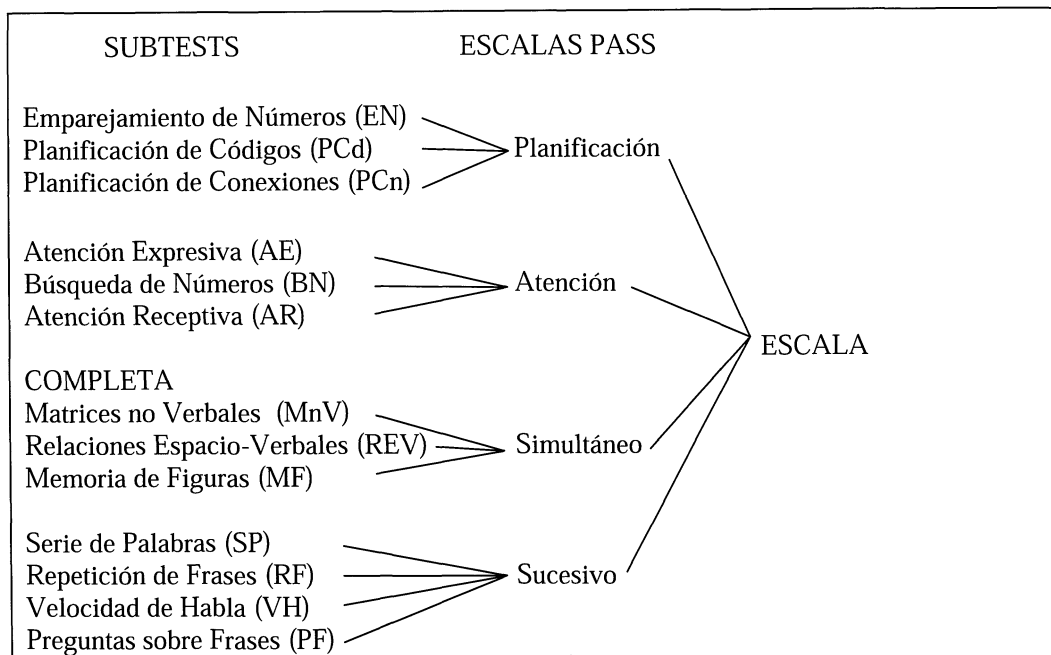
SUBTESTS

ESCALAS PASS

Emparejamiento de Números (EN)
Planificación de Códigos (PCd)
Planificación de Conexiones (PCn)

Planificación

Atención Expresiva (AE)
Búsqueda de Números (BN)
Atención Receptiva (AR)

Atención

ESCALA

COMPLETA
Matrices no Verbales (MnV)
Relaciones Espacio-Verbales (REV)
Memoria de Figuras (MF)

Simultáneo

Serie de Palabras (SP)
Repetición de Frases (RF)
Velocidad de Habla (VH)
Preguntas sobre Frases (PF)

Sucesivo